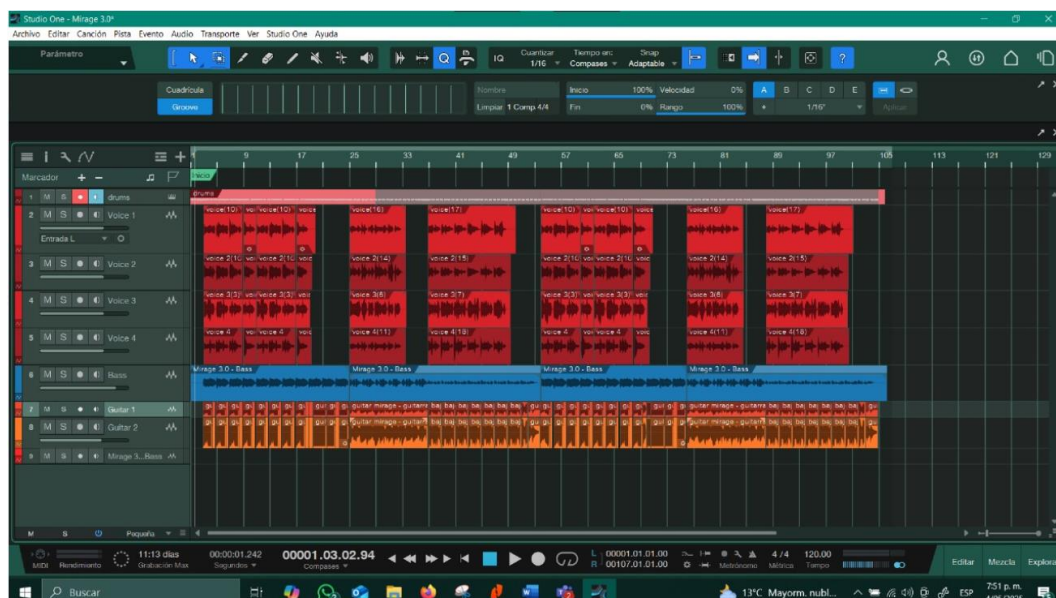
Studio One - Mirage 3.0*

Archivo Editar Canción Pista Evento Audio Transporte Ver Studio One Ayuda

Parámetro

IQ Cuantizar 1/16 Tiempo arc Compases Snap Adaptable

Cuadrícula Groove

Nombre Limpiar 1 Comp 4/4 Inicio 100% Velocidad 0% Fin 0% Rango 100%

A B C D E 1/16 Aplicar

Marcador

1 9 17 25 33 41 49 57 65 73 81 89 97 105 113 121 129

Inicio

1 M S drums

2 M S Voice 1

Entrada L

3 M S Voice 2

4 M S Voice 3

5 M S Voice 4

6 M S Bass

7 M S Guitar 1

8 M S Guitar 2

9 M S Mirage 3...Bass

drums

voice(10) voice(10) voice(16) voice(17) voice(10) voice(10) voice(16) voice(17)

voice 2(14) voice 2(15) voice 2(14) voice 2(15)

voice 3(3) voice 3(3) voice 3(6) voice 3(7) voice 3(3) voice 3(3) voice 3(6) voice 3(7)

voice 4 voice 4 voice 4(11) voice 4(18) voice 4 voice 4 voice 4(11) voice 4(18)

Mirage 3.0 - Bass Mirage 3.0 - Bass Mirage 3.0 - Bass Mirage 3.0 - Bass

guitar mirage - guitarra baj baj baj baj baj baj

M S Pequeña

MIDI Rendimiento 11:13 días Grabación Max 00:00:01.242 Segundos 00001.03.02.94 Compases L 00001.01.01.00 R 00107.01.01.00 Metrónomo 4/4 Métrica 120.00 Tempo

Editar Mezcla Explora

Buscar

13°C Mayorm. nubl... ESP 7:51 p. m.